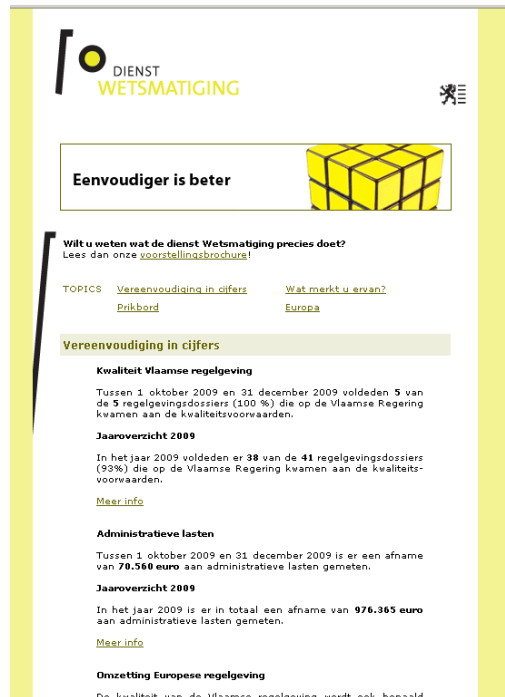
DIENST
WETSMATIGING

Eenvoudiger is beter

Wilt u weten wat de dienst Wetsmatiging precies doet?
Lees dan onze voorstellingsbrochure!

TOPICS Vereenvoudiging in cijfers Wat merkt u ervan?
Prikbord Europa

Vereenvoudiging in cijfers

Kwaliteit Vlaamse regelgeving

Tussen 1 oktober 2009 en 31 december 2009 voldeden 5 van de 5 regelgevingsdossiers (100 %) die op de Vlaamse Regering kwamen aan de kwaliteitsvoorwaarden.

Jaaroverzicht 2009

In het jaar 2009 voldeden er 38 van de 41 regelgevingsdossiers (93%) die op de Vlaamse Regering kwamen aan de kwaliteitsvoorwaarden.

Meer info

Administratieve lasten

Tussen 1 oktober 2009 en 31 december 2009 is er een afname van 70.560 euro aan administratieve lasten gemeten.

Jaaroverzicht 2009

In het jaar 2009 is er in totaal een afname van 976.365 euro aan administratieve lasten gemeten.

Meer info

Omzetting Europese regelgeving

De kwaliteit van de Vlaamse regelgeving wordt ook bepaald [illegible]